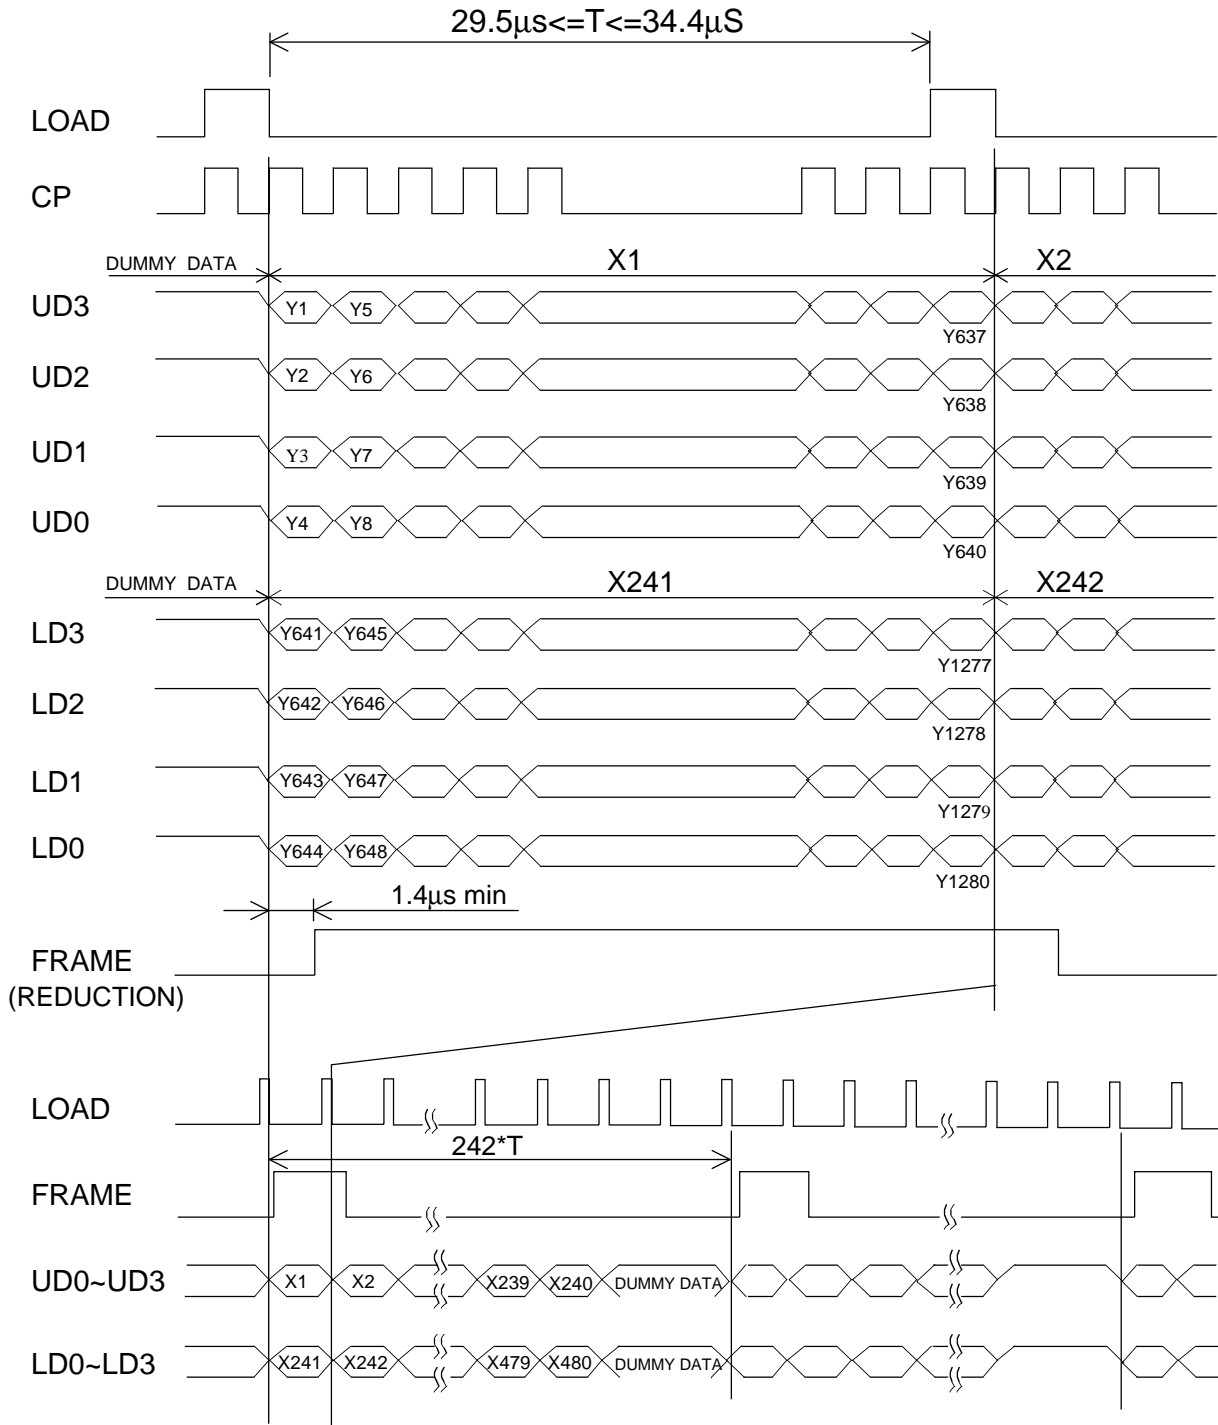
29.5μs<=T<=34.4μS

LOAD

CP

DUMMY DATA

X1

X2

UD3

Y1

Y5

Y637

UD2

Y2

Y6

Y638

UD1

Y3

Y7

Y639

UD0

Y4

Y8

Y640

DUMMY DATA

X241

X242

LD3

Y641

Y645

Y1277

LD2

Y642

Y646

Y1278

LD1

Y643

Y647

Y1279

LD0

Y644

Y648

Y1280

1.4μs min

FRAME
(REDUCTION)

LOAD

242*T

FRAME

UD0~UD3

X1

X2

X239

X240

DUMMY DATA

LD0~LD3

X241

X242

X479

X480

DUMMY DATA